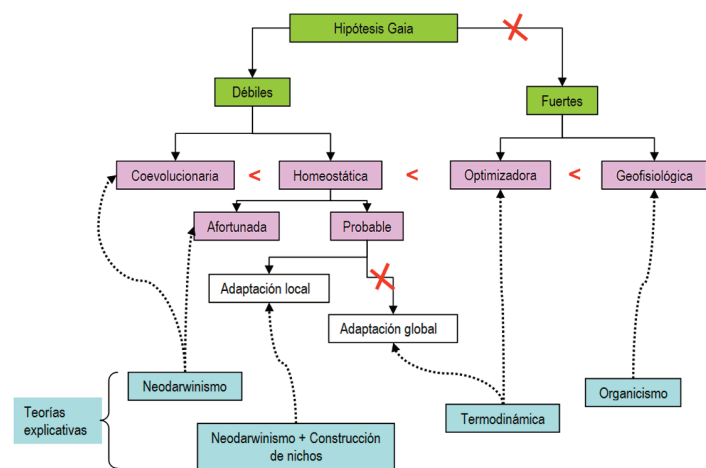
Hipótesis Gaia

Débiles

Fuertes

Coevolucionaria < Homeostática < Optimizadora < Geofisiológica

Afortunada

Probable

Adaptación local

Adaptación global

Teorías explicativas

Neodarwinismo

Neodarwinismo + Construcción de nichos

Termodinámica

Organicismo